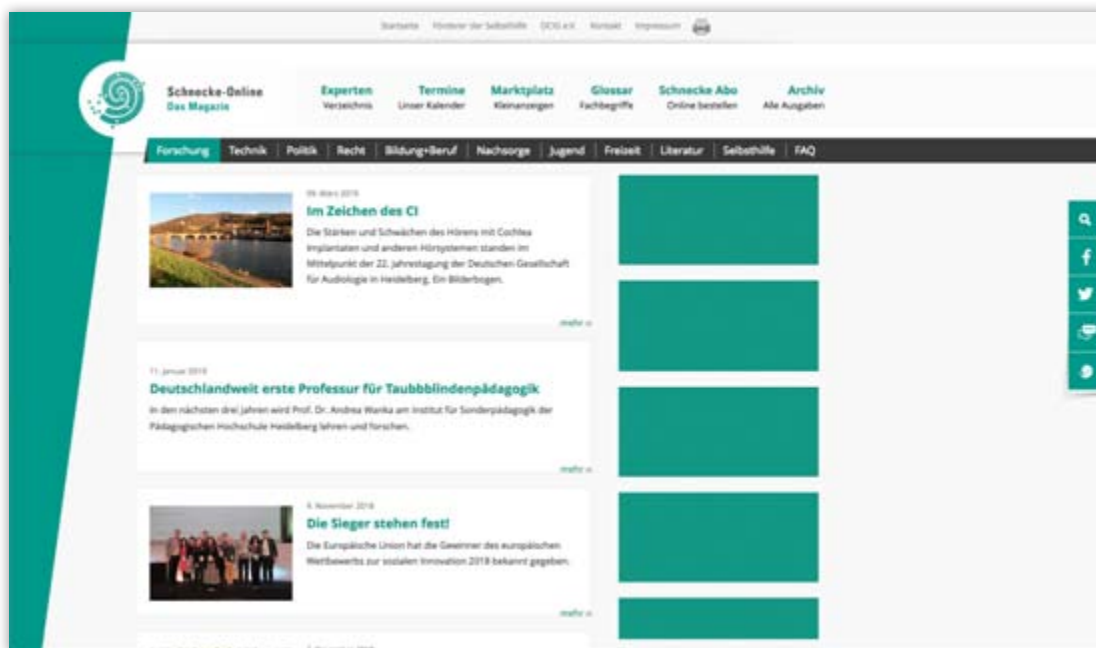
Startseite Förderer der Selbsthilfe DCIG e.V. Kontakt Impressum

Schnecke-Online
Das Magazin

Experten
Verzeichnis

Termine
Unser Kalender

Marktplatz
Kleinanzeigen

Glossar
Fachbegriffe

Schnecke Abo
Online bestellen

Archiv
Alle Ausgaben

Forschung | Technik | Politik | Recht | Bildung+Beruf | Nachsorge | Jugend | Freizeit | Literatur | Selbsthilfe | FAQ

06. März 2019
Im Zeichen des CI
Die Stärken und Schwächen des Hörens mit Cochlea Implantaten und anderen Hörsystemen standen im Mittelpunkt der 22. Jahrestagung der Deutschen Gesellschaft für Audiologie in Heidelberg. Ein Bilderbogen.

mehr »

11. Januar 2019
Deutschlandweit erste Professur für Taubbblindenpädagogik
In den nächsten drei Jahren wird Prof. Dr. Andrea Wanka am Institut für Sonderpädagogik der Pädagogischen Hochschule Heidelberg lehren und forschen.

mehr »

6. November 2018
Die Sieger stehen fest!
Die Europäische Union hat die Gewinner des europäischen Wettbewerbs zur sozialen Innovation 2018 bekannt gegeben.

mehr »

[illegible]